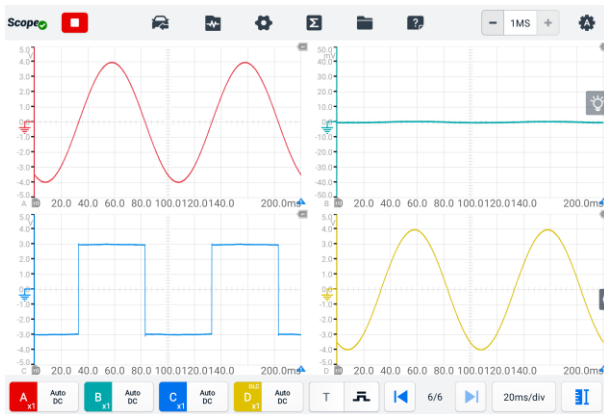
Scope

1MS

5.0
4.0
3.0
2.0
1.0
0.0
-1.0
-2.0
-3.0
-4.0
-5.0
A 20.0 40.0 60.0 80.0 100.0120.0140.0 200.0ms

50.0
40.0
30.0
20.0
10.0
0.0
-10.0
-20.0
-30.0
-40.0
-50.0
B 20.0 40.0 60.0 80.0 100.0120.0140.0 200.0ms

5.0
4.0
3.0
2.0
1.0
0.0
-1.0
-2.0
-3.0
-4.0
-5.0
C 20.0 40.0 60.0 80.0 100.0120.0140.0 200.0ms

5.0
4.0
3.0
2.0
1.0
0.0
-1.0
-2.0
-3.0
-4.0
-5.0
D 20.0 40.0 60.0 80.0 100.0120.0140.0 200.0ms

A x1 Auto DC
B x1 Auto DC
C x1 Auto DC
D x1 Auto DC
T
6/6
20ms/div